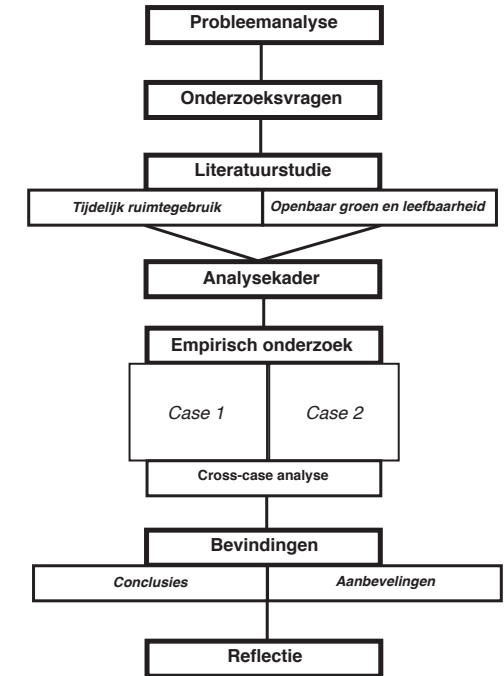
Probleemanalyse

Onderzoeksvragen

Literatuurstudie

Tijdelijk ruimtegebruik

Openbaar groen en leefbaarheid

Analysekader

Empirisch onderzoek

Case 1

Case 2

Cross-case analyse

Bevindingen

Conclusies

Aanbevelingen

Reflectie